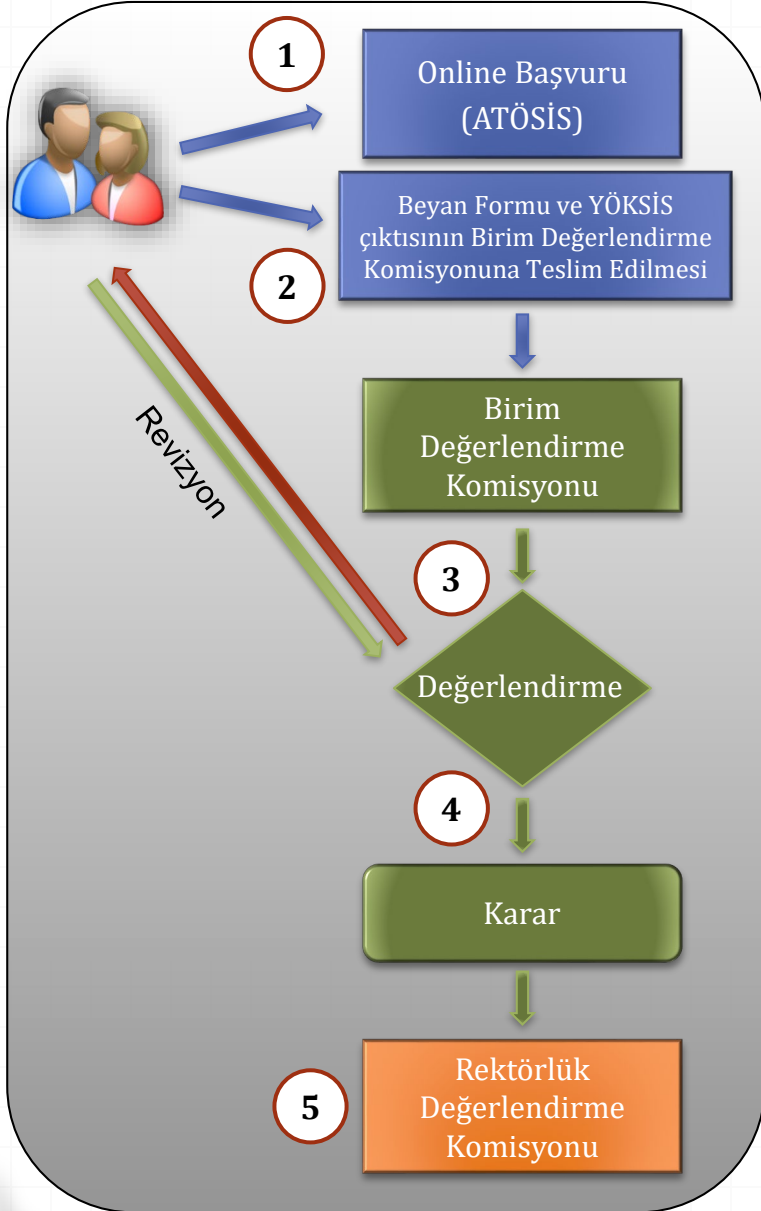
1

Online Başvuru (ATÖSİS)

Beyan Formu ve YÖKSİS çıktısının Birim Değerlendirme Komisyonuna Teslim Edilmesi

2

Revizyon

Birim Değerlendirme Komisyonu

3

Değerlendirme

4

Karar

Rektörlük Değerlendirme Komisyonu

5